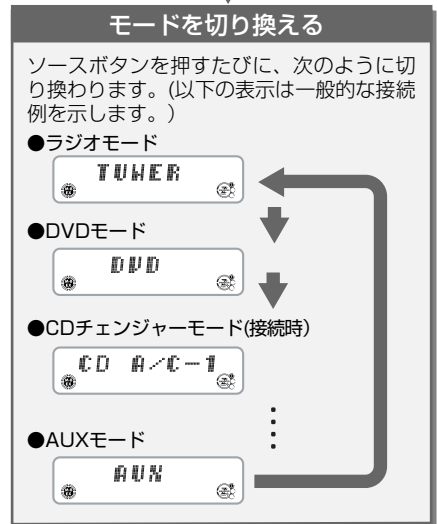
モードを切り換える

ソースボタンを押すたびに、次のように切り換わります。(以下の表示は一般的な接続例を示します。)

●ラジオモード

TUNER

●DVDモード

DVD

●CDチェンジャーモード(接続時)

CD A/C-1

●AUXモード

AUX